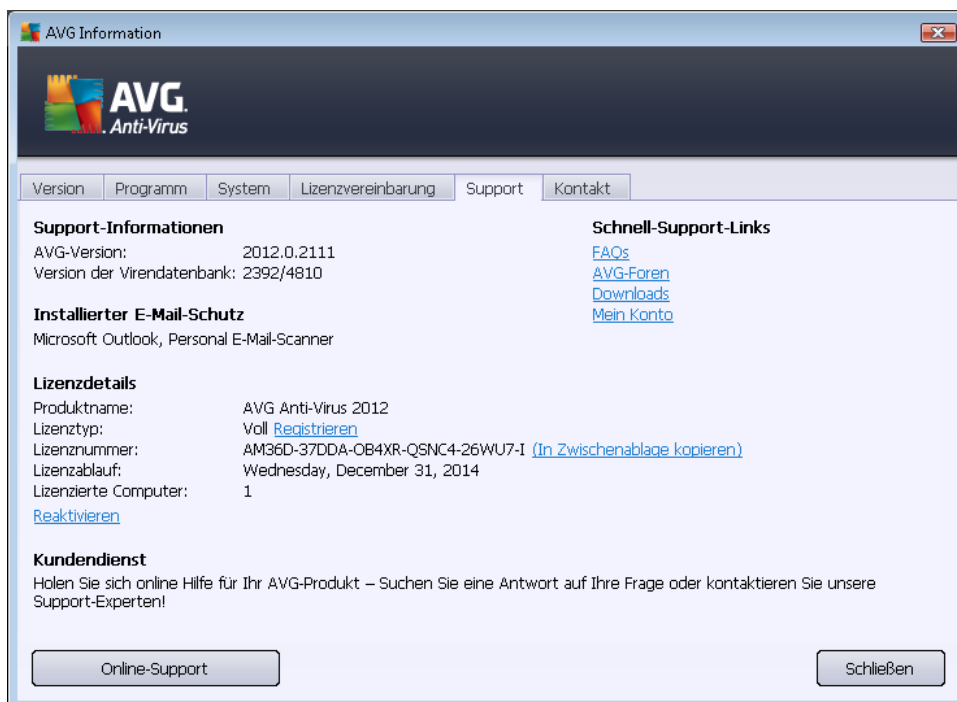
AVG Information

AVG. Anti-Virus

Version | Programm | System | Lizenzvereinbarung | Support | Kontakt

Support-Informationen
AVG-Version: 2012.0.2111
Version der Virendatenbank: 2392/4810

Installierter E-Mail-Schutz
Microsoft Outlook, Personal E-Mail-Scanner

Lizenzdetails
Produktname: AVG Anti-Virus 2012
Lizenztyp: Voll Registrieren
Lizenznummer: AM36D-37DDA-OB4XR-QSNC4-26WU7-I (In Zwischenablage kopieren)
Lizenzablauf: Wednesday, December 31, 2014
Lizenzierte Computer: 1
Reaktivieren

Schnell-Support-Links
FAQs
AVG-Foren
Downloads
Mein Konto

Kundendienst
Holen Sie sich online Hilfe für Ihr AVG-Produkt – Suchen Sie eine Antwort auf Ihre Frage oder kontaktieren Sie unsere Support-Experten!

Online-Support

Schließen